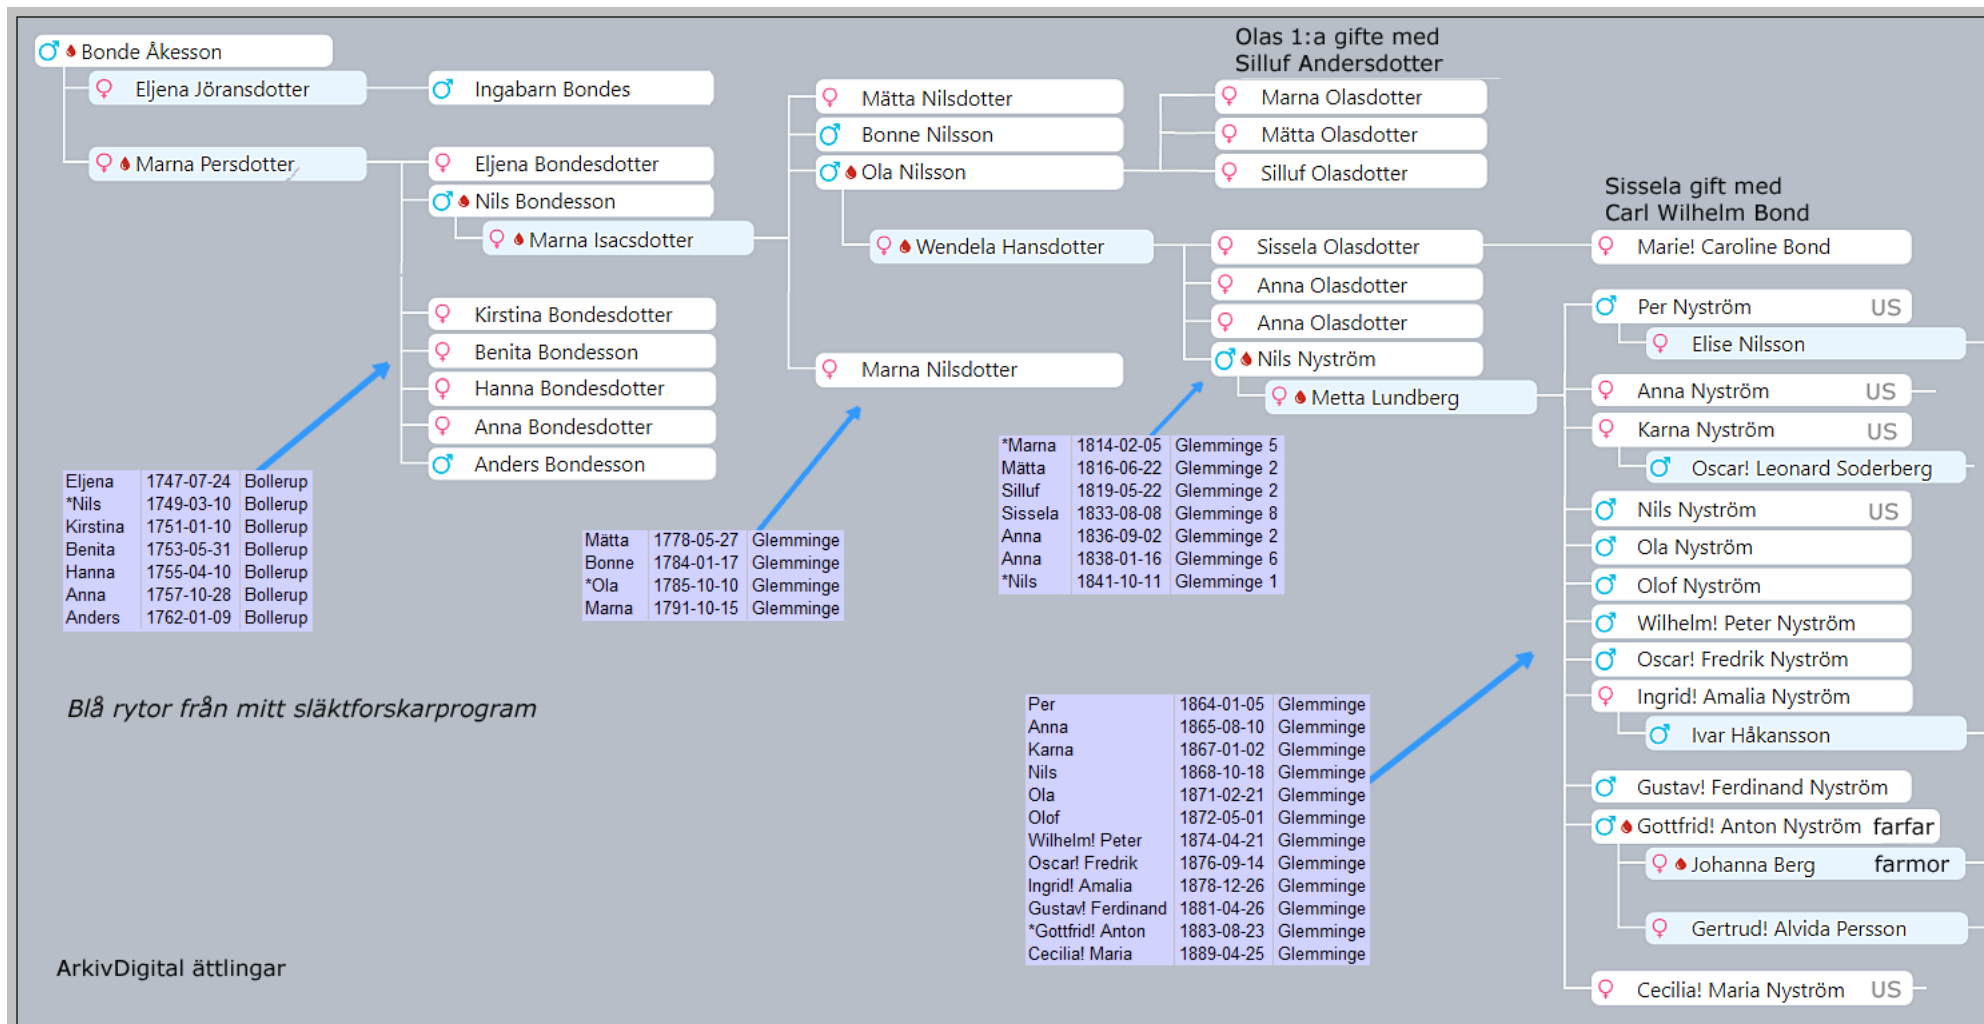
Bonde Åkesson
Eljena Jöransdotter
Ingabarn Bondes
Marna Persdotter
Eljena Bondesdotter
Nils Bondesson
Marna Isacsdotter
Kirstina Bondesdotter
Benita Bondesson
Hanna Bondesdotter
Anna Bondesdotter
Anders Bondesson

Mätta Nilsdotter
Bonne Nilsson
Ola Nilsson
Wendela Hansdotter
Marna Nilsdotter

Olas 1:a gifte med
Silluf Andersdotter
Marna Olasdotter
Mätta Olasdotter
Silluf Olasdotter
Sissela Olasdotter
Anna Olasdotter
Anna Olasdotter
Nils Nyström
Metta Lundberg

Sissela gift med
Carl Wilhelm Bond
Marie! Caroline Bond
Per Nyström US
Elise Nilsson
Anna Nyström US
Karna Nyström US
Oscar! Leonard Soderberg
Nils Nyström US
Ola Nyström
Olof Nyström
Wilhelm! Peter Nyström
Oscar! Fredrik Nyström
Ingrid! Amalia Nyström
Ivar Håkansson
Gustav! Ferdinand Nyström
Gottfrid! Anton Nyström farfar
Johanna Berg farmor
Gertrud! Alvida Persson
Cecilia! Maria Nyström US

| Eljena | 1747-07-24 | Bollerup |
|---|---|---|
| *Nils | 1749-03-10 | Bollerup |
| Kirstina | 1751-01-10 | Bollerup |
| Benita | 1753-05-31 | Bollerup |
| Hanna | 1755-04-10 | Bollerup |
| Anna | 1757-10-28 | Bollerup |
| Anders | 1762-01-09 | Bollerup |

| Mätta | 1778-05-27 | Glemminge |
|---|---|---|
| Bonne | 1784-01-17 | Glemminge |
| *Ola | 1785-10-10 | Glemminge |
| Marna | 1791-10-15 | Glemminge |

| *Marna | 1814-02-05 | Glemminge 5 |
|---|---|---|
| Mätta | 1816-06-22 | Glemminge 2 |
| Silluf | 1819-05-22 | Glemminge 2 |
| Sissela | 1833-08-08 | Glemminge 8 |
| Anna | 1836-09-02 | Glemminge 2 |
| Anna | 1838-01-16 | Glemminge 6 |
| *Nils | 1841-10-11 | Glemminge 1 |

Blå rytor från mitt släktforskarprogram

| Per | 1864-01-05 | Glemminge |
|---|---|---|
| Anna | 1865-08-10 | Glemminge |
| Karna | 1867-01-02 | Glemminge |
| Nils | 1868-10-18 | Glemminge |
| Ola | 1871-02-21 | Glemminge |
| Olof | 1872-05-01 | Glemminge |
| Wilhelm! Peter | 1874-04-21 | Glemminge |
| Oscar! Fredrik | 1876-09-14 | Glemminge |
| Ingrid! Amalia | 1878-12-26 | Glemminge |
| Gustav! Ferdinand | 1881-04-26 | Glemminge |
| *Gottfrid! Anton | 1883-08-23 | Glemminge |
| Cecilia! Maria | 1889-04-25 | Glemminge |

ArkivDigital ättlingar